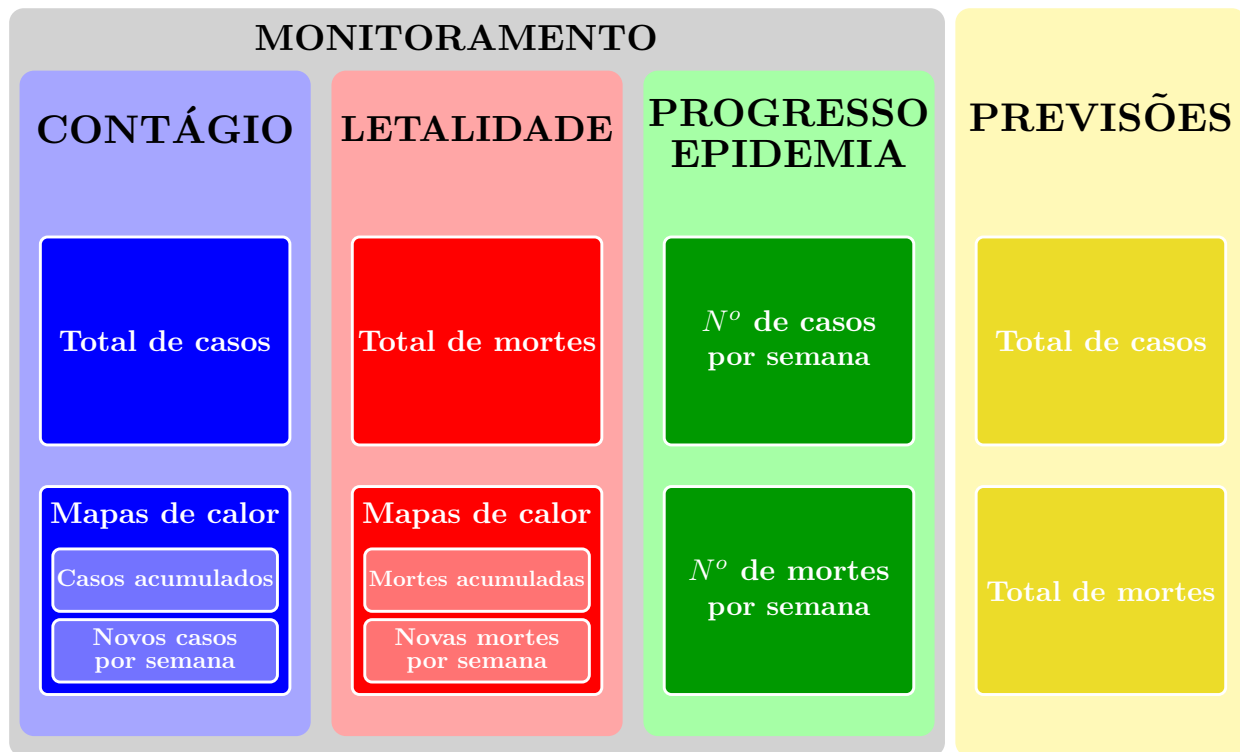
MONITORAMENTO

CONTÁGIO

Total de casos

Mapas de calor

Casos acumulados

Novos casos por semana

LETALIDADE

Total de mortes

Mapas de calor

Mortes acumuladas

Novas mortes por semana

PROGRESSO EPIDEMIA

$N^o$ de casos por semana

$N^o$ de mortes por semana

PREVISÕES

Total de casos

Total de mortes